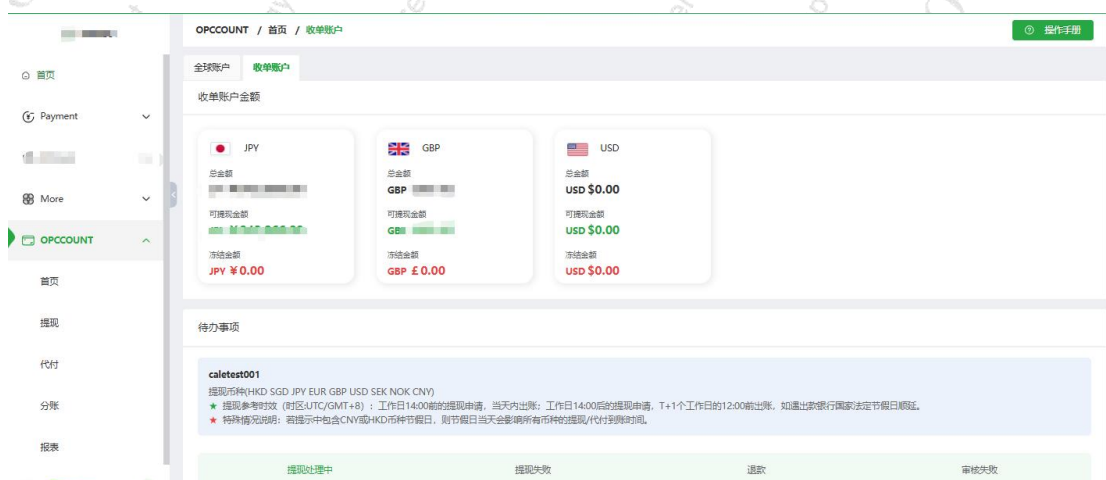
OPCCOUNT / 首页 / 收单账户

操作手册

首页

Payment

More

OPCCOUNT

首页

提现

代付

分账

报表

全球账户 收单账户

收单账户金额

JPY
总金额
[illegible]
可提现金额
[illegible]
冻结金额
JPY ¥0.00

GBP
总金额
GBP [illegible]
可提现金额
GB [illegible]
冻结金额
GBP £0.00

USD
总金额
USD $0.00
可提现金额
USD $0.00
冻结金额
USD $0.00

待办事项

caletest001
提现币种(HKD SGD JPY EUR GBP USD SEK NOK CNY)
★ 提现参考时效（时区:UTC/GMT+8）：工作日14:00前的提现申请，当天内出账；工作日14:00后的提现申请，T+1个工作日的12:00前出账，如遇出款银行国家法定节假日顺延。
★ 特殊情况说明：若提示中包含CNY或HKD币种节假日，则节假日当天会影响所有币种的提现/代付到账时间。

| 提现处理中 | 提现失败 | 退款 | 审核失败 |